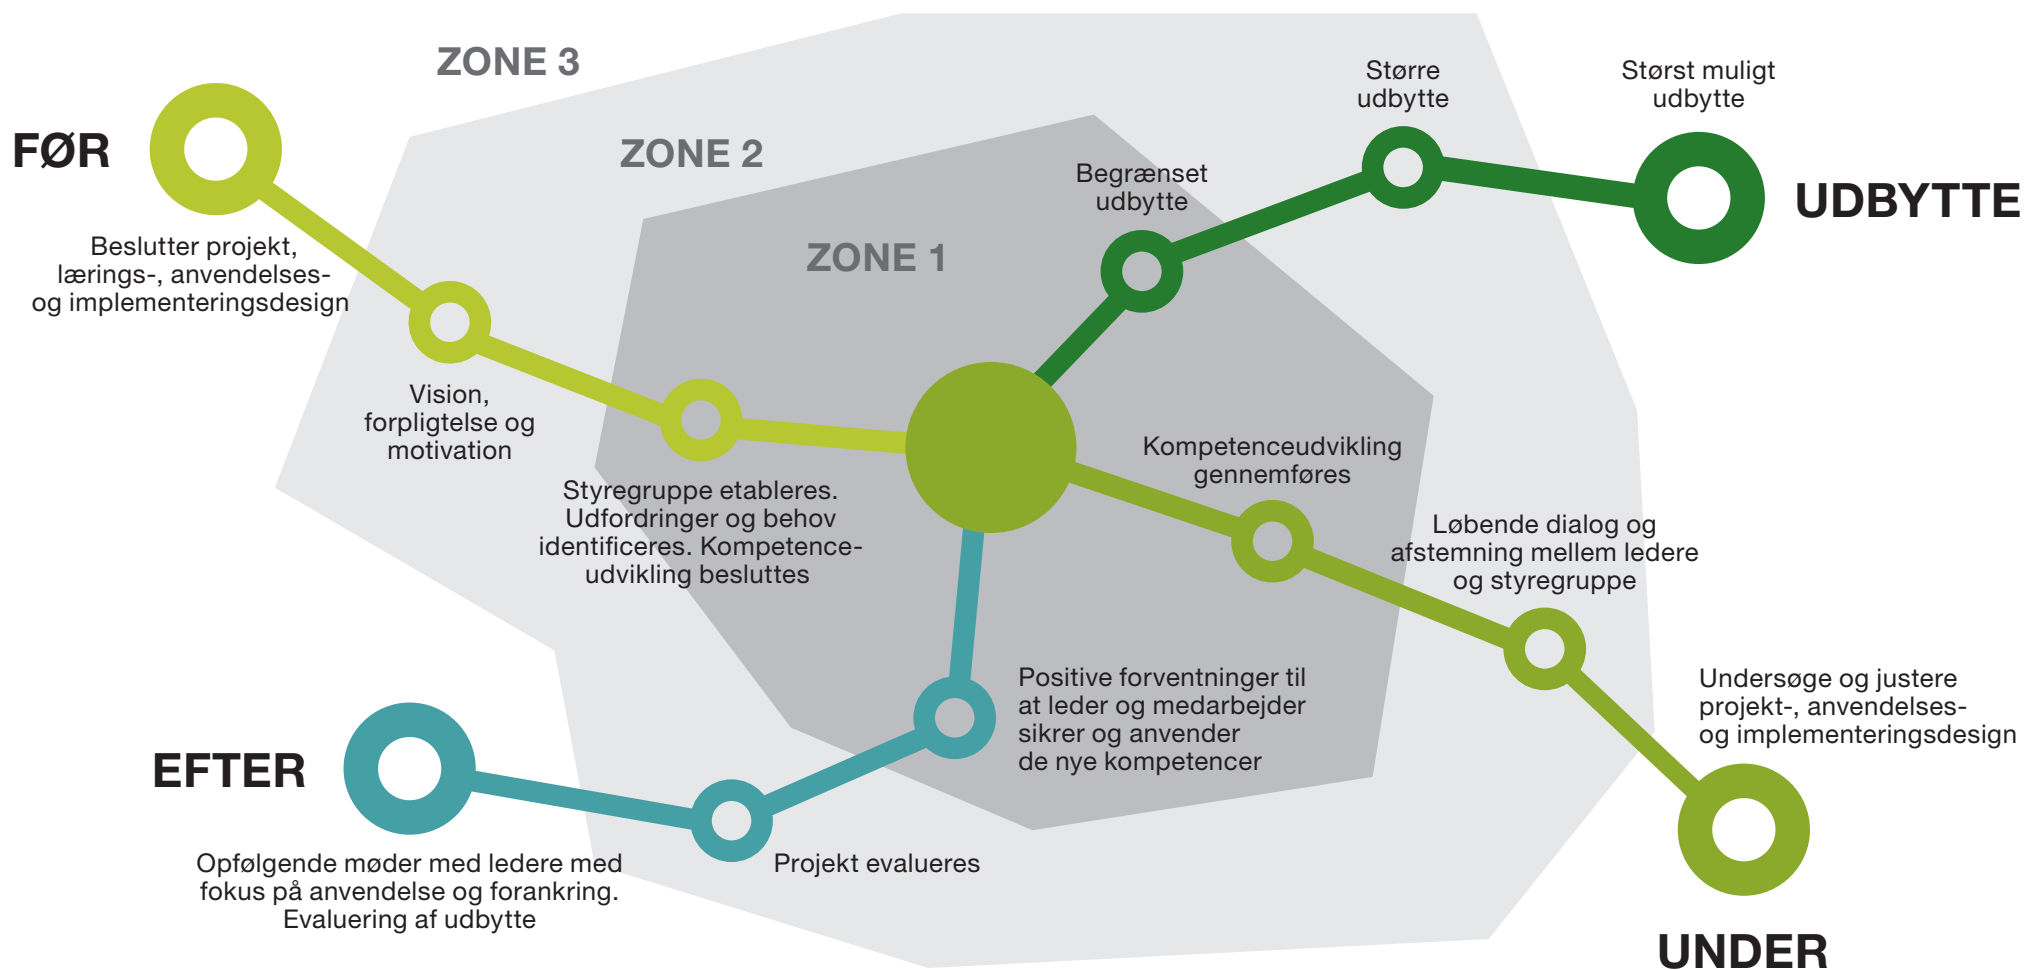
ZONE 3

ZONE 2

ZONE 1

FØR

Beslutter projekt, lærings-, anvendelses- og implementeringsdesign

Vision, forpligtelse og motivation

Styregruppe etableres. Udfordringer og behov identificeres. Kompetenceudvikling besluttes

Begrænset udbytte

Større udbytte

Størst muligt udbytte

UDBYTTE

Kompetenceudvikling gennemføres

Løbende dialog og afstemning mellem ledere og styregruppe

Undersøge og justere projekt-, anvendelses- og implementeringsdesign

UNDER

Positive forventninger til at leder og medarbejder sikrer og anvender de nye kompetencer

Projekt evalueres

EFTER

Opfølgende møder med ledere med fokus på anvendelse og forankring. Evaluering af udbytte